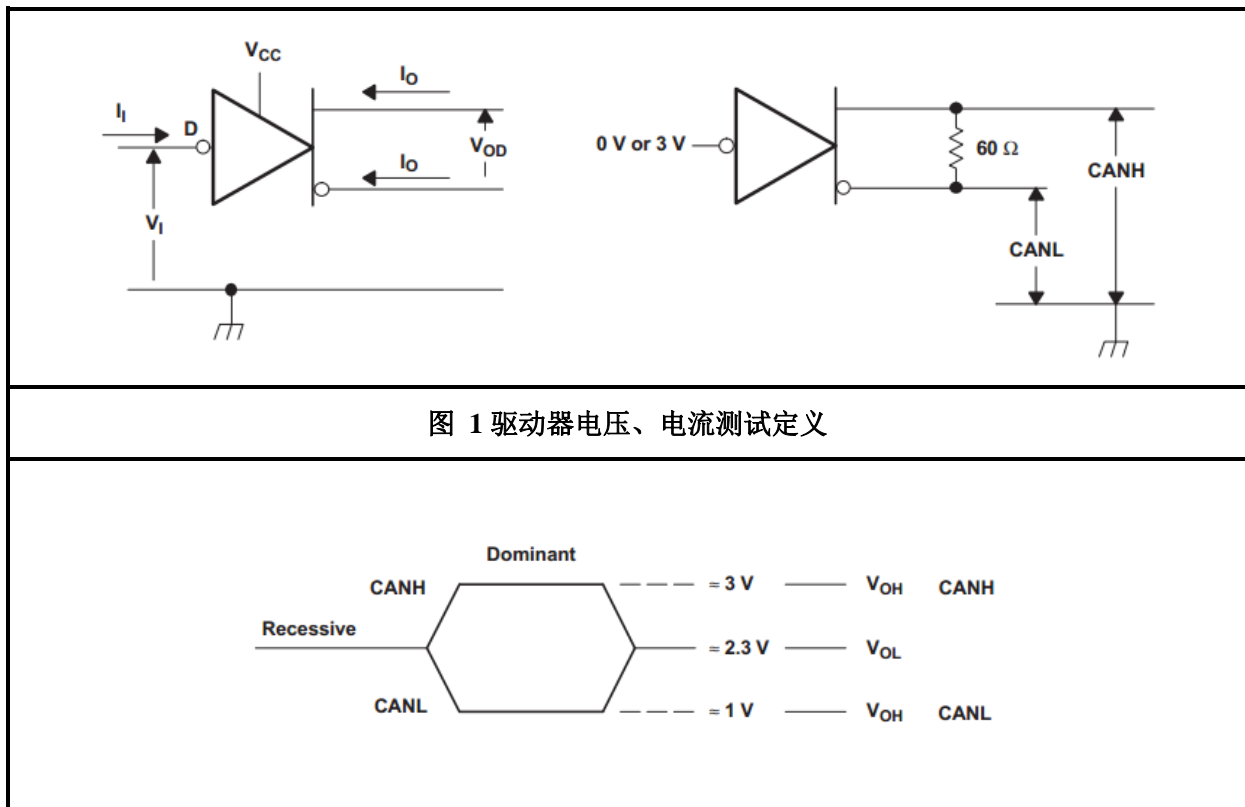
$V_{CC}$

$I_O$

$I_I$

D

$V_{OD}$

$I_O$

$V_I$

0 V or 3 V

60 Ω

CANH

CANL

图 1 驱动器电压、电流测试定义

Dominant

CANH

≈ 3 V

$V_{OH}$

CANH

Recessive

≈ 2.3 V

$V_{OL}$

CANL

≈ 1 V

$V_{OH}$

CANL